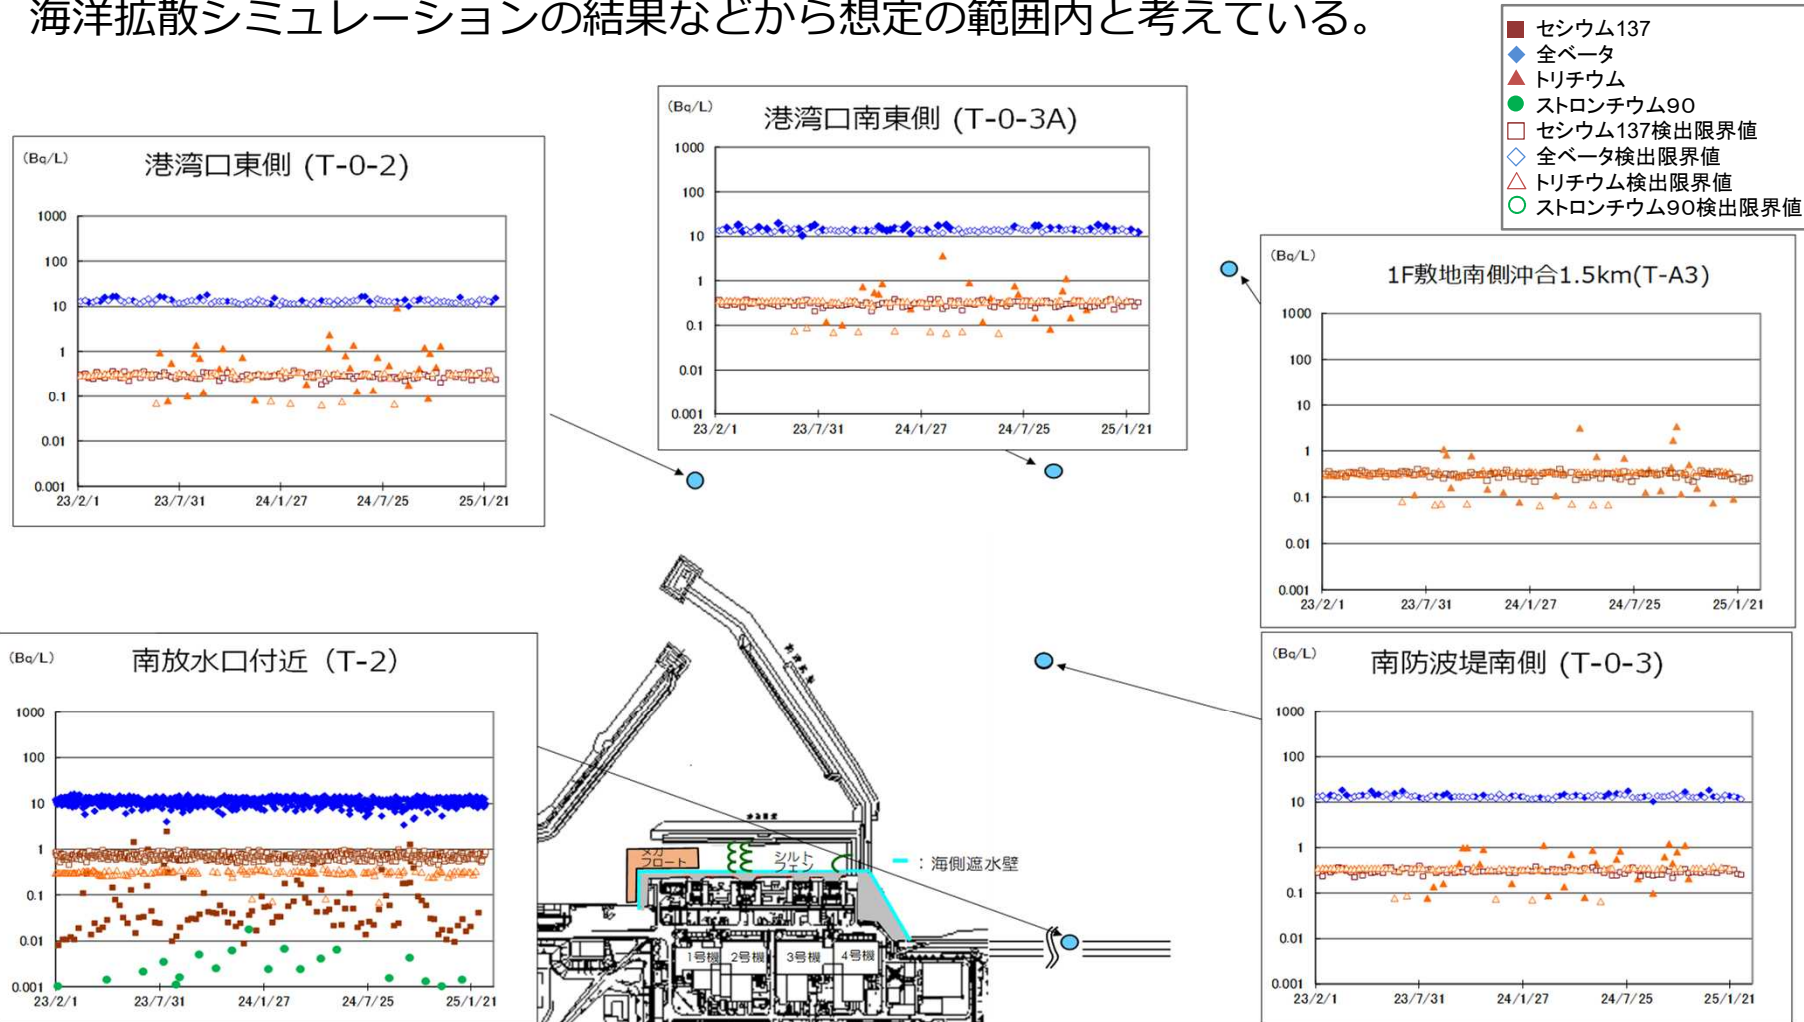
海洋拡散シミュレーションの結果などから想定の範囲内と考えている。

セシウム137
全ベータ
トリチウム
ストロンチウム90
セシウム137検出限界値
全ベータ検出限界値
トリチウム検出限界値
ストロンチウム90検出限界値

(Bq/L)
港湾口東側（T-0-2）
1000
100
10
1
0.1
0.01
0.001
23/2/1 23/7/31 24/1/27 24/7/25 25/1/21

(Bq/L)
港湾口南東側（T-0-3A）
1000
100
10
1
0.1
0.01
0.001
23/2/1 23/7/31 24/1/27 24/7/25 25/1/21

(Bq/L)
1F敷地南側沖合1.5km(T-A3)
1000
100
10
1
0.1
0.01
0.001
23/2/1 23/7/31 24/1/27 24/7/25 25/1/21

(Bq/L)
南放水口付近（T-2）
1000
100
10
1
0.1
0.01
0.001
23/2/1 23/7/31 24/1/27 24/7/25 25/1/21

メガフロート
シルトフェンス
：海側遮水壁
1号機 2号機 3号機 4号機

(Bq/L)
南防波堤南側（T-0-3）
1000
100
10
1
0.1
0.01
0.001
23/2/1 23/7/31 24/1/27 24/7/25 25/1/21